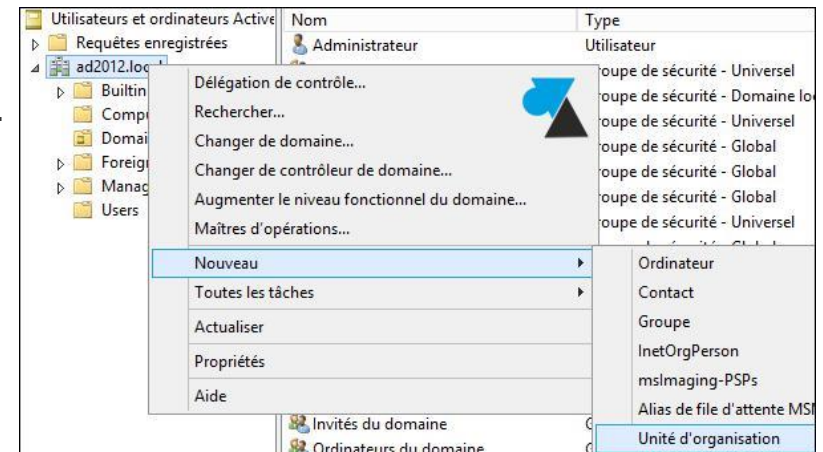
Utilisateurs et ordinateurs Active
Requêtes enregistrées
ad2012.local
Builtin
Comp
Domai
Foreig
Manag
Users

Nom
Administrateur
Invités du domaine
Ordinateurs du domaine

Type
Utilisateur
roupe de sécurité - Universel
roupe de sécurité - Domaine lo
roupe de sécurité - Universel
roupe de sécurité - Global
roupe de sécurité - Global
roupe de sécurité - Global
roupe de sécurité - Universel

Délégation de contrôle...
Rechercher...
Changer de domaine...
Changer de contrôleur de domaine...
Augmenter le niveau fonctionnel du domaine...
Maîtres d'opérations...
Nouveau
Toutes les tâches
Actualiser
Propriétés
Aide

Ordinateur
Contact
Groupe
InetOrgPerson
msImaging-PSPs
Alias de file d'attente MSM
Unité d'organisation